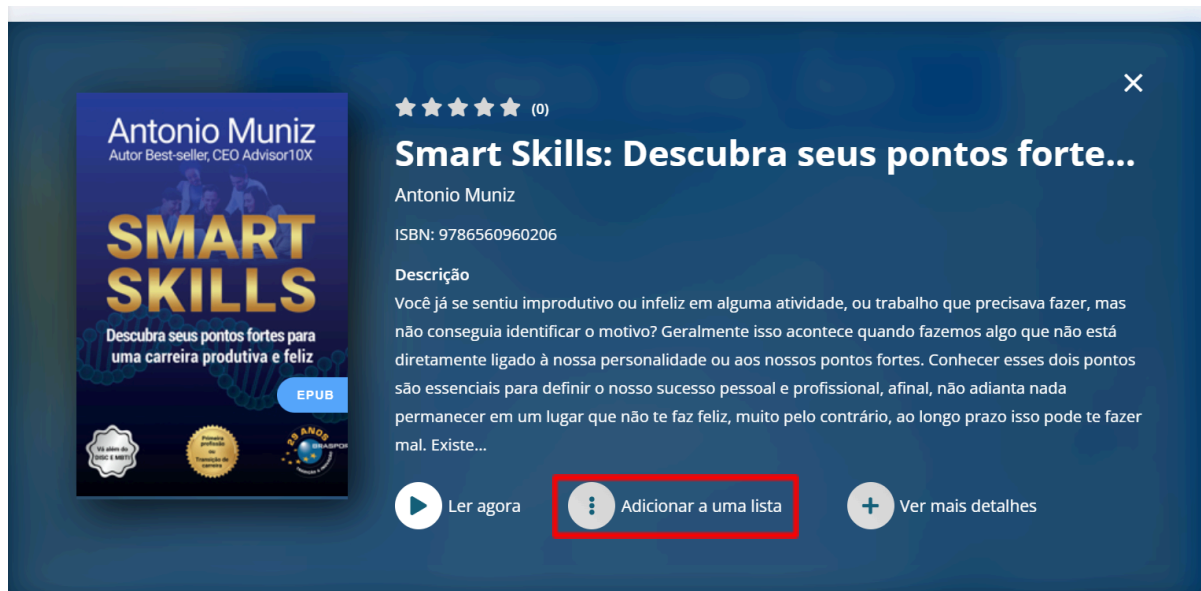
Antonio Muniz
Autor Best-seller, CEO Advisor10X

SMART SKILLS

Descubra seus pontos fortes para uma carreira produtiva e feliz

EPUB

Vá além do DISC e MBTI

Primeira profissão na Transição de carreira

25 ANOS BRASPORT

(0)

Smart Skills: Descubra seus pontos forte...

Antonio Muniz

ISBN: 9786560960206

Descrição

Você já se sentiu improdutivo ou infeliz em alguma atividade, ou trabalho que precisava fazer, mas não conseguia identificar o motivo? Geralmente isso acontece quando fazemos algo que não está diretamente ligado à nossa personalidade ou aos nossos pontos fortes. Conhecer esses dois pontos são essenciais para definir o nosso sucesso pessoal e profissional, afinal, não adianta nada permanecer em um lugar que não te faz feliz, muito pelo contrário, ao longo prazo isso pode te fazer mal. Existe...

Ler agora

Adicionar a uma lista

Ver mais detalhes